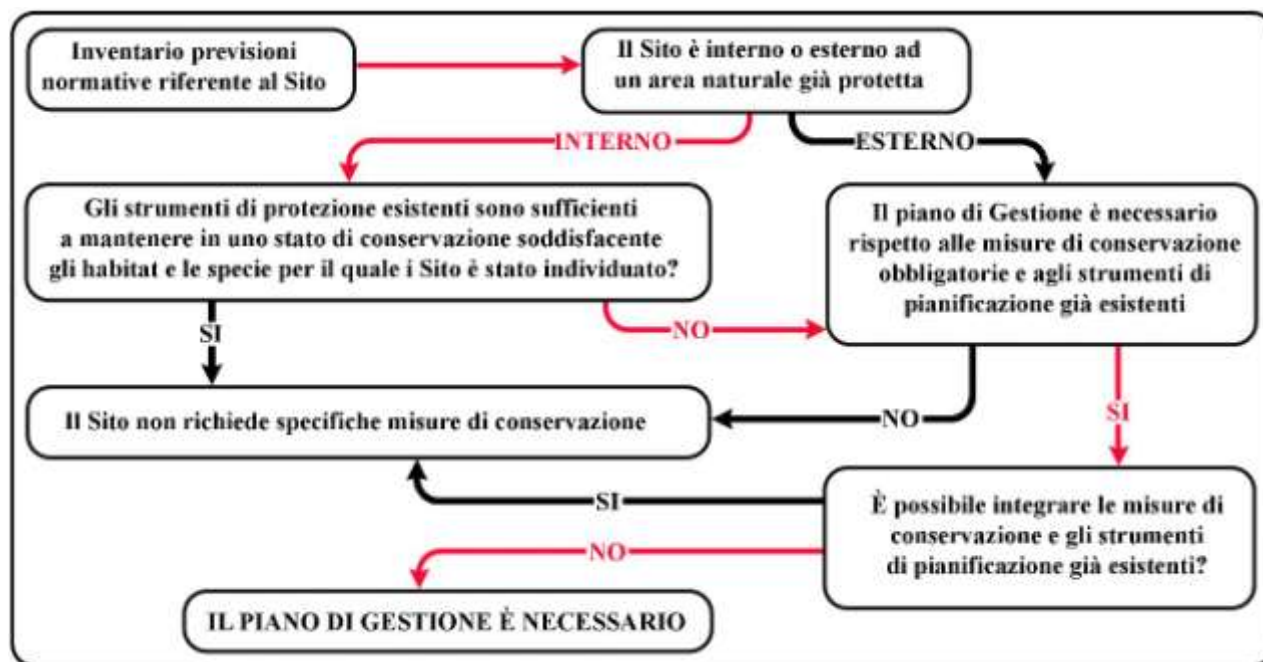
Inventario previsioni normative riferente al Sito

Il Sito è interno o esterno ad un area naturale già protetta

INTERNO

ESTERNO

Gli strumenti di protezione esistenti sono sufficienti a mantenere in uno stato di conservazione soddisfacente gli habitat e le specie per il quale i Sito è stato individuato?

Il piano di Gestione è necessario rispetto alle misure di conservazione obbligatorie e agli strumenti di pianificazione già esistenti

SI

NO

Il Sito non richiede specifiche misure di conservazione

NO

SI

SI

È possibile integrare le misure di conservazione e gli strumenti di pianificazione già esistenti?

NO

IL PIANO DI GESTIONE È NECESSARIO